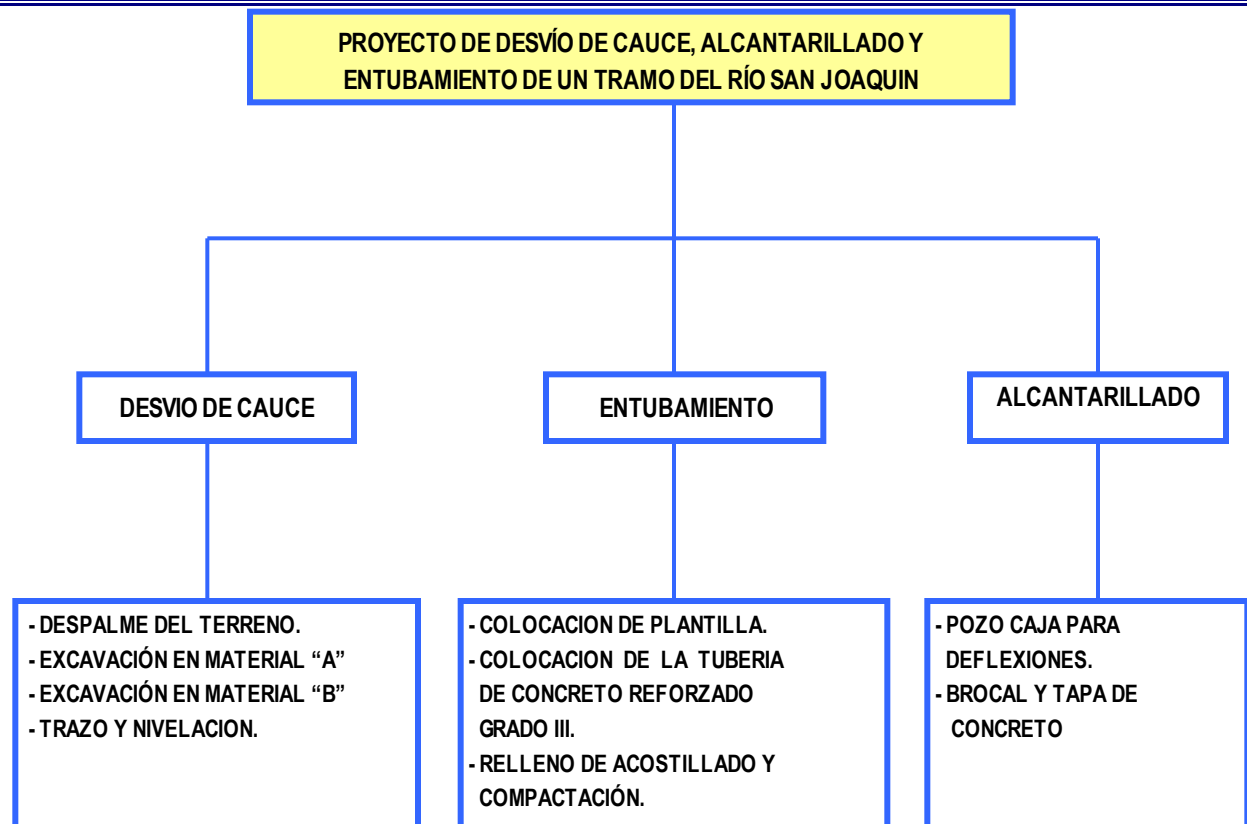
PROYECTO DE DESVÍO DE CAUCE, ALCANTARILLADO Y ENTUBAMIENTO DE UN TRAMO DEL RÍO SAN JOAQUIN

DESVIO DE CAUCE

ENTUBAMIENTO

ALCANTARILLADO

- DESPALME DEL TERRENO.
- EXCAVACIÓN EN MATERIAL “A”
- EXCAVACIÓN EN MATERIAL “B”
- TRAZO Y NIVELACION.

- COLOCACION DE PLANTILLA.
- COLOCACION DE LA TUBERIA DE CONCRETO REFORZADO GRADO III.
- RELLENO DE ACOSTILLADO Y COMPACTACIÓN.

- POZO CAJA PARA DEFLEXIONES.
- BROCAL Y TAPA DE CONCRETO